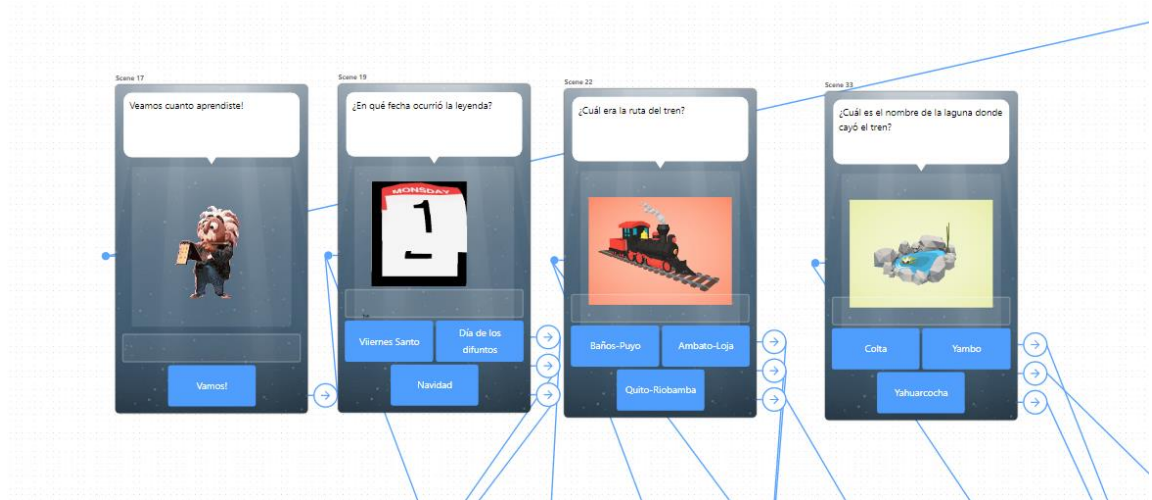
Scene 17

Veamos cuanto aprendiste!

Vamos!

Scene 19

¿En qué fecha ocurrió la leyenda?

MONSDAY

1

Viiernes Santo

Día de los difuntos

Navidad

Scene 22

¿Cuál era la ruta del tren?

Baños-Puyo

Ambato-Loja

Quito-Riobamba

Scene 33

¿Cuál es el nombre de la laguna donde cayó el tren?

Colta

Yambo

Yahuarcocha